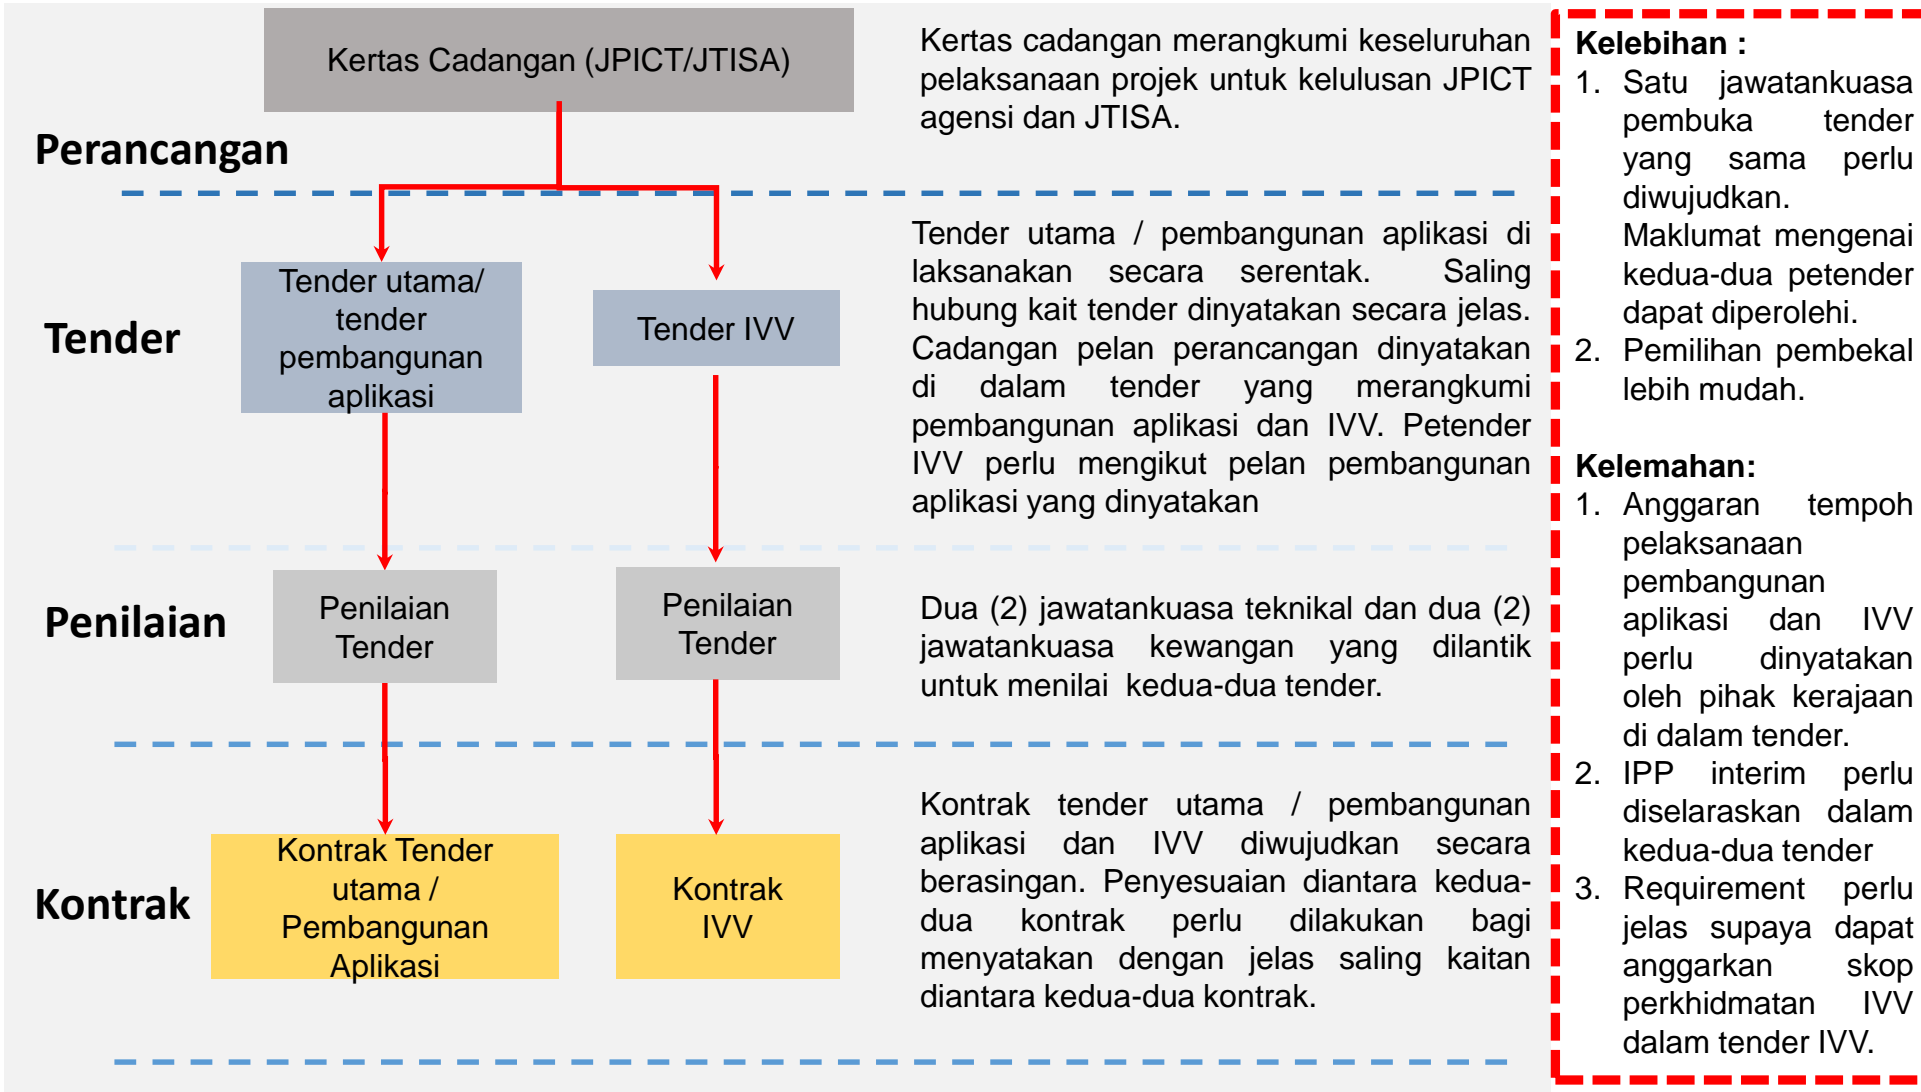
Kertas Cadangan (JPICT/JTISA)

Kertas cadangan merangkumi keseluruhan pelaksanaan projek untuk kelulusan JPICT agensi dan JTISA.

Perancangan

Tender

Tender utama/ tender pembangunan aplikasi

Tender IVV

Tender utama / pembangunan aplikasi di laksanakan secara serentak. Saling hubung kait tender dinyatakan secara jelas. Cadangan pelan perancangan dinyatakan di dalam tender yang merangkumi pembangunan aplikasi dan IVV. Petender IVV perlu mengikut pelan pembangunan aplikasi yang dinyatakan

Penilaian

Penilaian Tender

Penilaian Tender

Dua (2) jawatankuasa teknikal dan dua (2) jawatankuasa kewangan yang dilantik untuk menilai kedua-dua tender.

Kontrak

Kontrak Tender utama / Pembangunan Aplikasi

Kontrak IVV

Kontrak tender utama / pembangunan aplikasi dan IVV diwujudkan secara berasingan. Penyesuaian diantara kedua-dua kontrak perlu dilakukan bagi menyatakan dengan jelas saling kaitan diantara kedua-dua kontrak.

Kelebihan :
1. Satu jawatankuasa pembuka tender yang sama perlu diwujudkan. Maklumat mengenai kedua-dua petender dapat diperolehi.
2. Pemilihan pembekal lebih mudah.

Kelemahan:
1. Anggaran tempoh pelaksanaan pembangunan aplikasi dan IVV perlu dinyatakan oleh pihak kerajaan di dalam tender.
2. IPP interim perlu diselaraskan dalam kedua-dua tender
3. Requirement perlu jelas supaya dapat anggarkan skop perkhidmatan IVV dalam tender IVV.